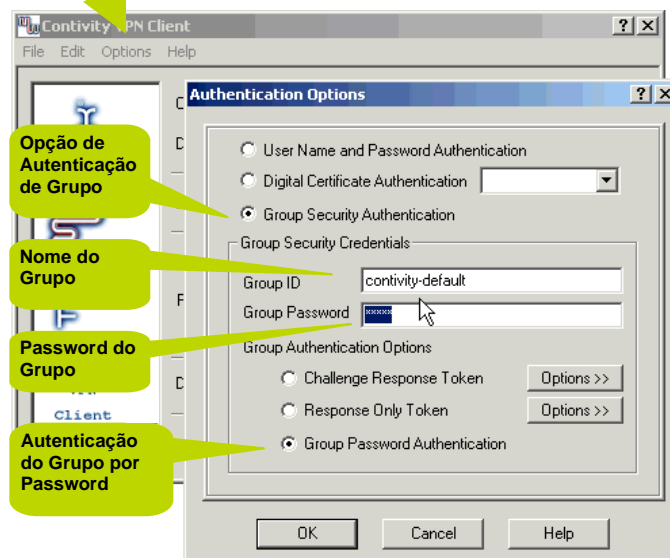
Contivity VPN Client
File Edit Options Help

Authentication Options

User Name and Password Authentication
Digital Certificate Authentication
Group Security Authentication

Group Security Credentials
Group ID contivity-default
Group Password *****

Group Authentication Options
Challenge Response Token Options >>
Response Only Token Options >>
Group Password Authentication

OK Cancel Help

Opção de Autenticação de Grupo

Nome do Grupo

Password do Grupo

Autenticação do Grupo por Password

Client